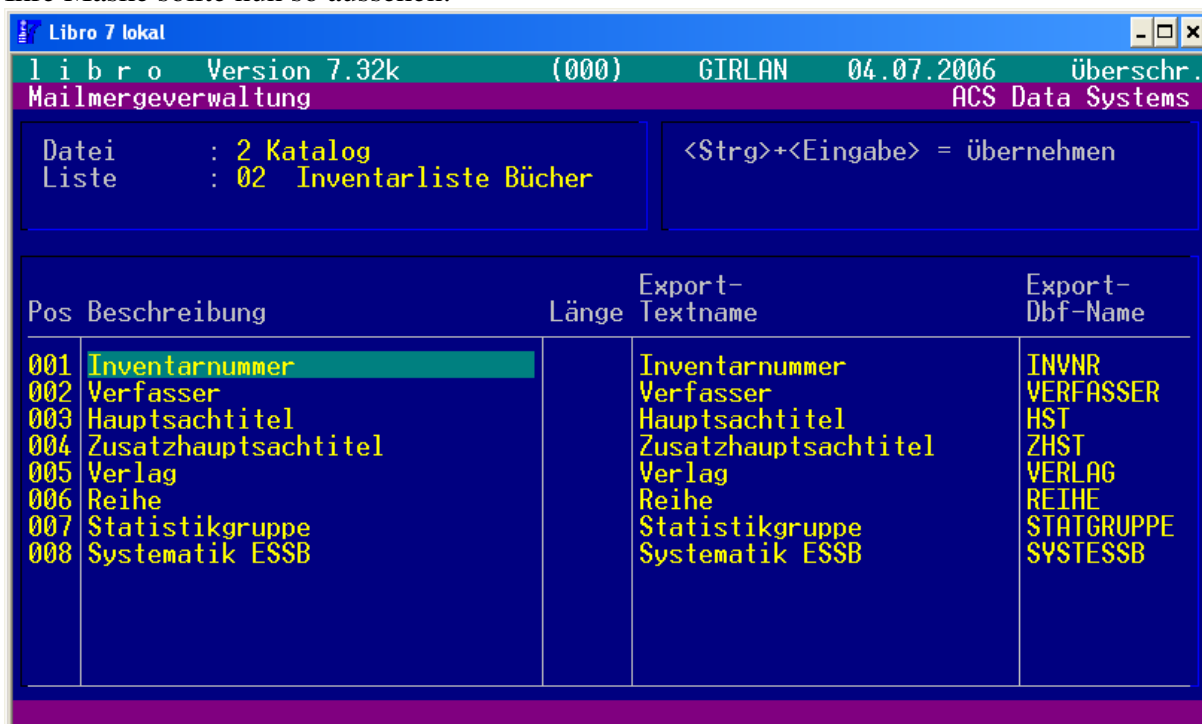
Libro 7 lokal

l i b r o Version 7.32k (000) GIRLAN 04.07.2006 überschr.
Mailmergeverwaltung ACS Data Systems

Datei : 2 Katalog
Liste : 02 Inventarliste Bücher

<Strg>+<Eingabe> = übernehmen

| Pos | Beschreibung | Länge | Export-Textname | Export-Dbf-Name |
|---|---|---|---|---|
| 001 | Inventarnummer | | Inventarnummer | INVNR |
| 002 | Verfasser | | Verfasser | VERFASSER |
| 003 | Hauptsachtitel | | Hauptsachtitel | HST |
| 004 | Zusatzhauptsachtitel | | Zusatzhauptsachtitel | ZHST |
| 005 | Verlag | | Verlag | VERLAG |
| 006 | Reihe | | Reihe | REIHE |
| 007 | Statistikgruppe | | Statistikgruppe | STATGRUPPE |
| 008 | Systematik ESSB | | Systematik ESSB | SYSTESSB |